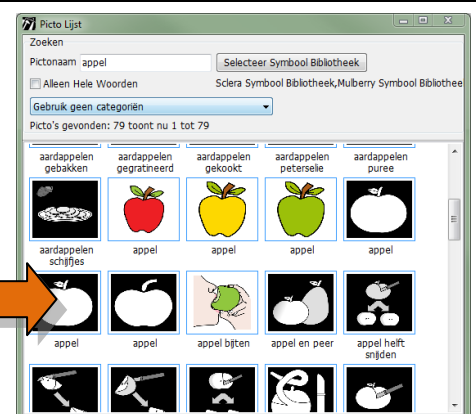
Picto Lijst

Zoeken

Pictonaam appel

Selecteer Symbool Bibliotheek

Alleen Hele Woorden

Sclera Symbool Bibliotheek,Mulberry Symbool Bibliothee

Gebruik geen categoriën

Picto's gevonden: 79 toont nu 1 tot 79

aardappelen gebakken
aardappelen gegratineerd
aardappelen gekookt
aardappelen peterselie
aardappelen puree

aardappelen schijfjes
appel
appel
appel
appel

appel
appel
appel bijten
appel en peer
appel helft snijden